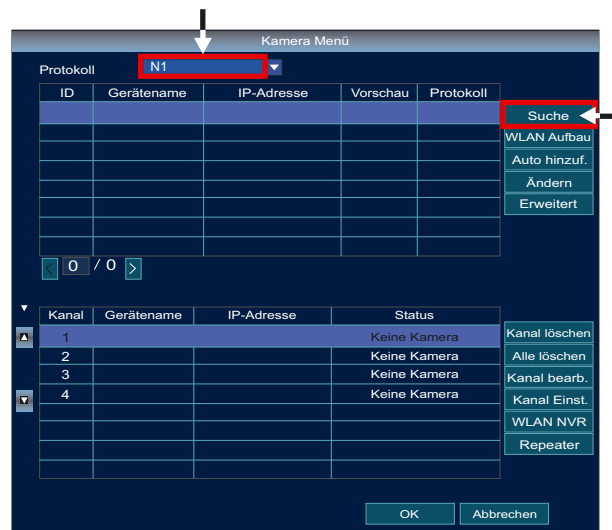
Kamera Menü

Protokoll N1

| ID | Gerätename | IP-Adresse | Vorschau | Protokoll |
|---|---|---|---|---|
| | | | | |

Suche
WLAN Aufbau
Auto hinzuf.
Ändern
Erweitert

0 / 0

| Kanal | Gerätename | IP-Adresse | Status |
|---|---|---|---|
| 1 | | | Keine Kamera |
| 2 | | | Keine Kamera |
| 3 | | | Keine Kamera |
| 4 | | | Keine Kamera |

Kanal löschen
Alle löschen
Kanal bearb.
Kanal Einst.
WLAN NVR
Repeater

OK
Abbrechen